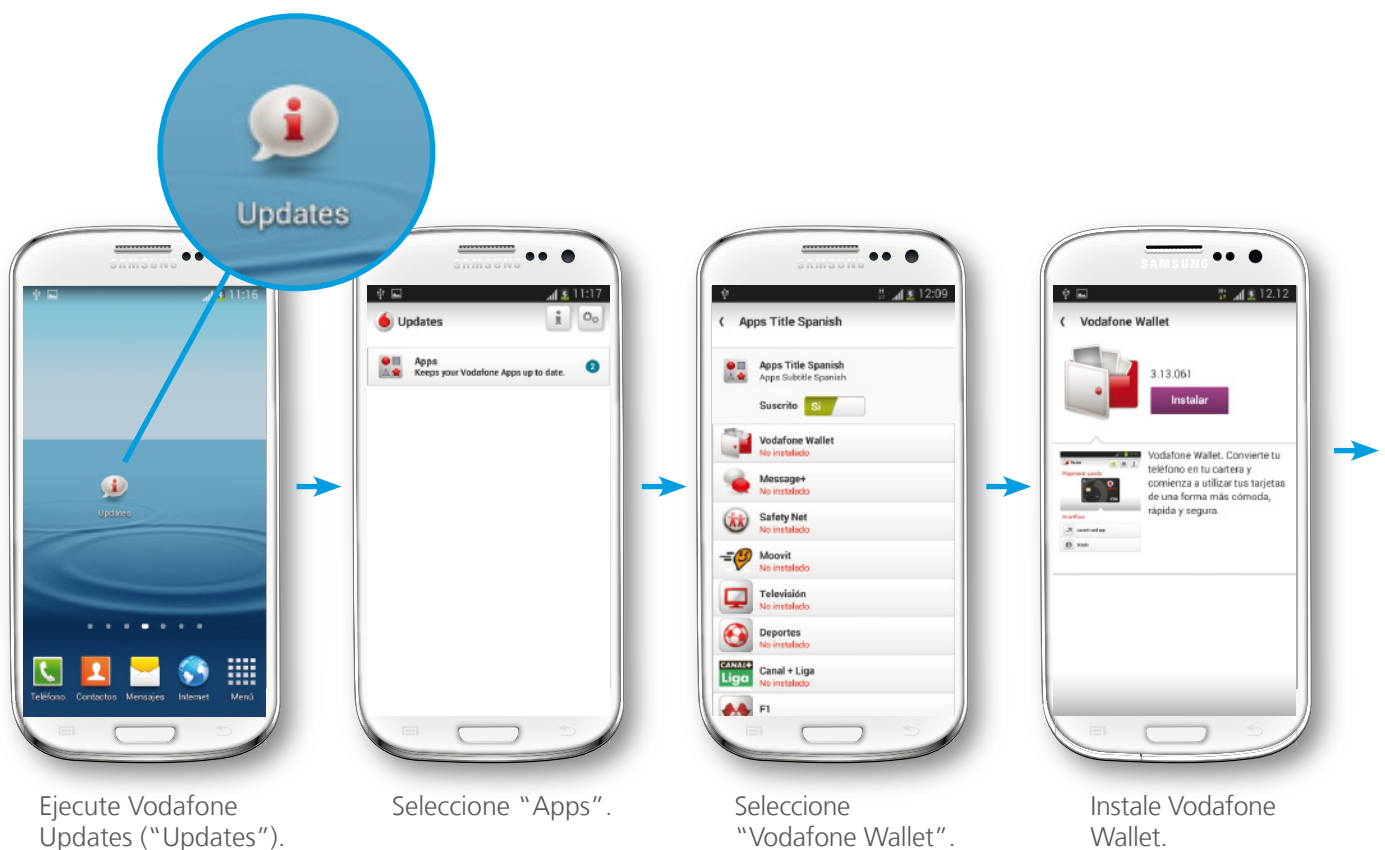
Updates

SAMSUNG

11:16

Updates

Teléfono Contactos Mensajes Internet Menú

Ejecute Vodafone Updates ("Updates").

SAMSUNG

11:17

Updates

Apps
Keeps your Vodafone Apps up to date.

2

Seleccione "Apps".

SAMSUNG

12:09

Apps Title Spanish

Apps Title Spanish
Apps Subtitle Spanish

Suscrito Sí

Vodafone Wallet
No instalado

Message+
No instalado

Safety Net
No instalado

Moovit
No instalado

Televisión
No instalado

Deportes
No instalado

Canal + Liga
No instalado

F1

Seleccione "Vodafone Wallet".

SAMSUNG

12.12

Vodafone Wallet

3.13.061

Instalar

Vodafone Wallet. Convierte tu teléfono en tu cartera y comienza a utilizar tus tarjetas de una forma más cómoda, rápida y segura.

Instale Vodafone Wallet.